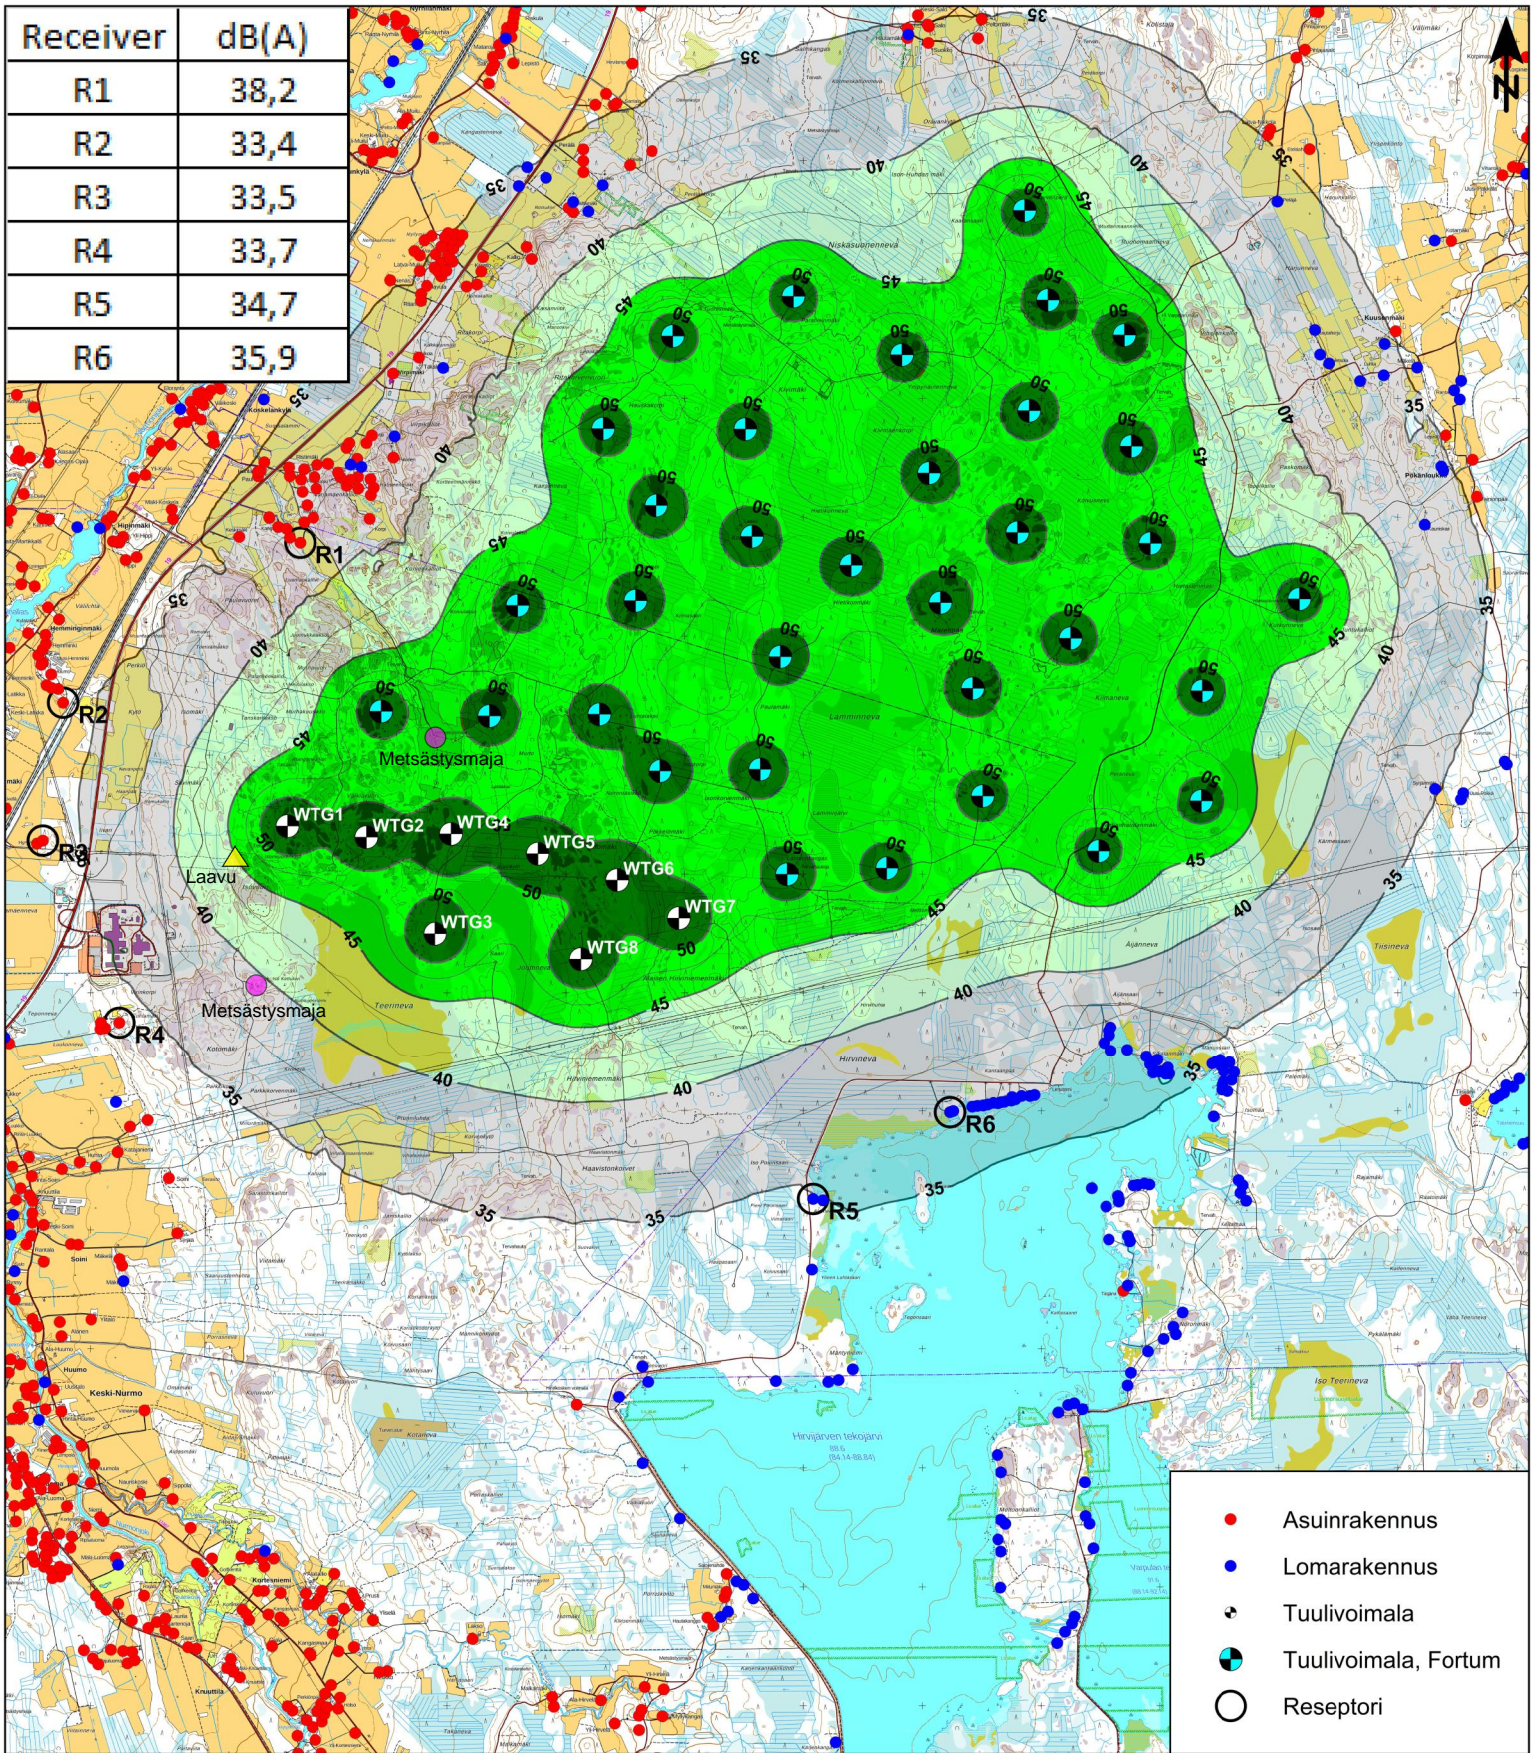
| Receiver | dB(A) |
|---|---|
| R1 | 38,2 |
| R2 | 33,4 |
| R3 | 33,5 |
| R4 | 33,7 |
| R5 | 34,7 |
| R6 | 35,9 |

N

35 40 45 50 35 40 45 50 35 40 45 50

R1
R2
R3
R4
R5
R6

Metsästysmaja
Laavu
Metsästysmaja

WTG1 WTG2 WTG4 WTG5 WTG6 WTG7 WTG3 WTG8

Asuinrakennus
Lomarakennus
Tuulivoimala
Tuulivoimala, Fortum
Reseptori